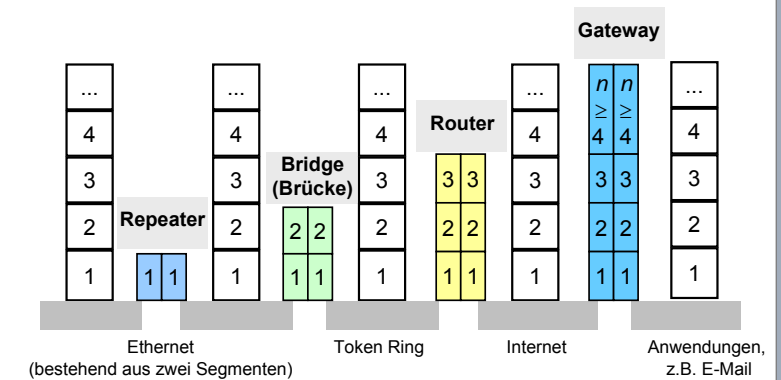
Gateway

...
4
3
2
1

Repeater
1 1

...
4
3
2
1

Bridge (Brücke)
2 2
1 1

...
4
3
2
1

Router
3 3
2 2
1 1

...
4
3
2
1

$n \geq 4$ $n \geq 4$
3 3
2 2
1 1

...
4
3
2
1

Ethernet (bestehend aus zwei Segmenten)

Token Ring

Internet

Anwendungen, z.B. E-Mail